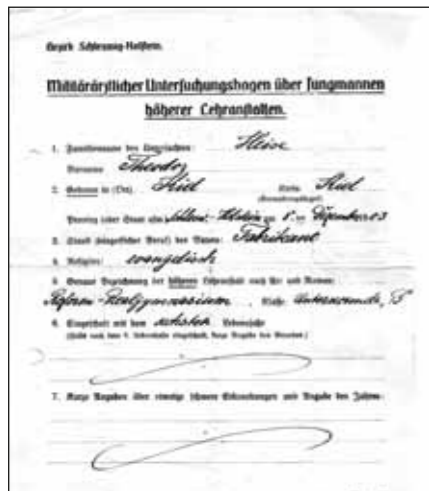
Bezirk Schleswig-Holstein.

Militärärztlicher Untersuchungsbogen über Jungmannen höherer Lehranstalten.

1. Familienname des Jungmannen: Kloise

Vorname: Theodor

2. Geboren in (Ort): Kiel Kreis: Kiel

Provinz (oder Staat) usw.: Schleswig-Holstein am 1. Dezember 03

3. Stand (bürgerlicher Beruf) des Vaters: Fabrikant

4. Religion: evangelisch

5. Genaue Bezeichnung der höheren Lehranstalt nach Art und Namen: Reform-Realgymnasium Klasse: Untersecunda, B

6. Eingetreten mit dem achten Lebensjahre
(Falls nach dem 6. Lebensjahr eingetreten, kurze Angabe des Grundes.)

7. Kurze Angaben über etwaige schwere Erkrankungen mit Angabe des Jahres: